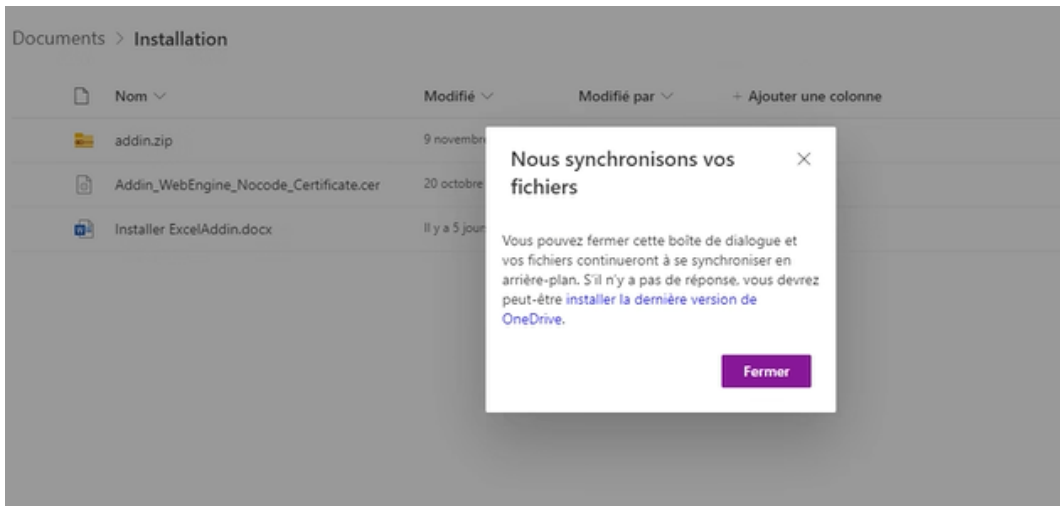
Documents > Installation

Nom ⌄ | Modifié ⌄ | Modifié par ⌄ | + Ajouter une colonne

addin.zip | 9 novembr

Addin_WebEngine_Nocode_Certificate.cer | 20 octobre

Installer ExcelAddin.docx | Il y a 5 jour

Nous synchronisons vos fichiers

×

Vous pouvez fermer cette boîte de dialogue et vos fichiers continueront à se synchroniser en arrière-plan. S'il n'y a pas de réponse, vous devrez peut-être installer la dernière version de OneDrive.

Fermer